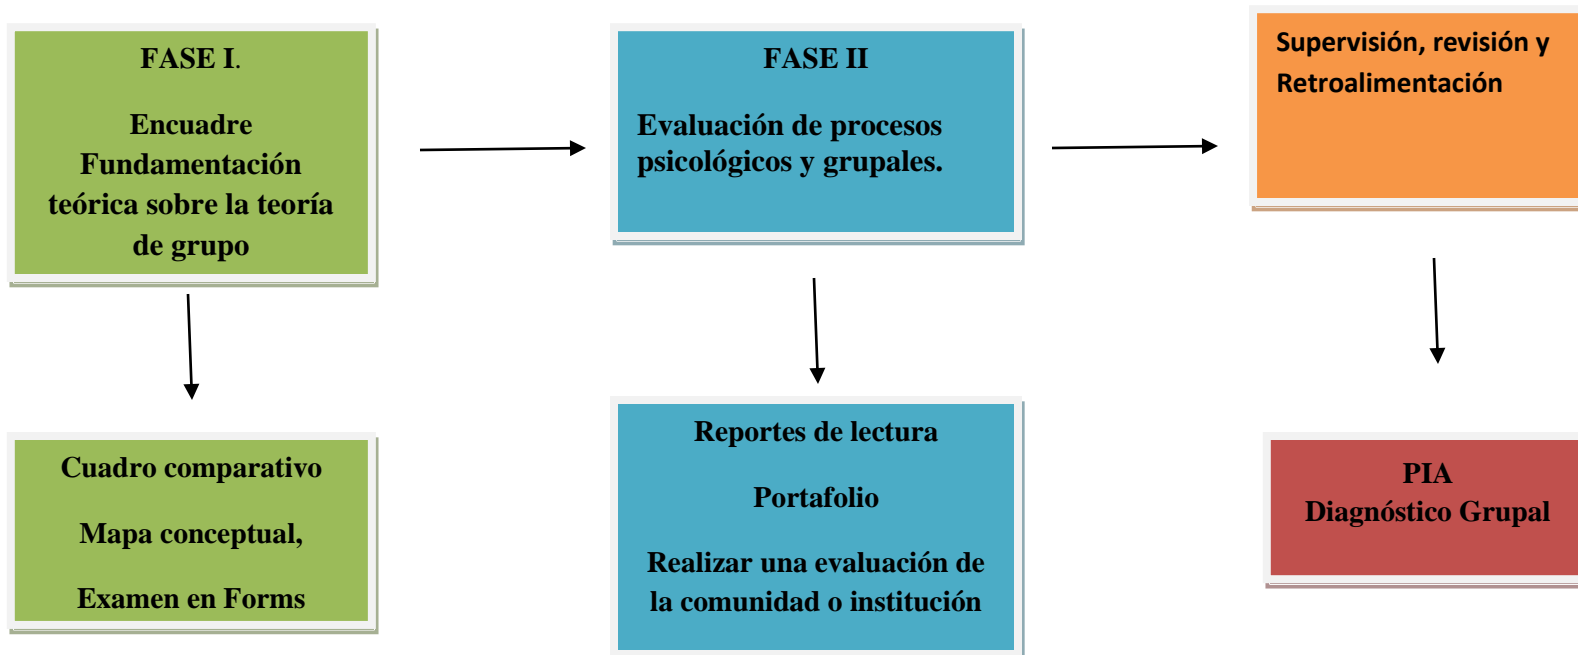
FASE I.

Encuadre Fundamentación teórica sobre la teoría de grupo

FASE II

Evaluación de procesos psicológicos y grupales.

Supervisión, revisión y Retroalimentación

Cuadro comparativo

Mapa conceptual,

Examen en Forms

Reportes de lectura

Portafolio

Realizar una evaluación de la comunidad o institución

PIA
Diagnóstico Grupal